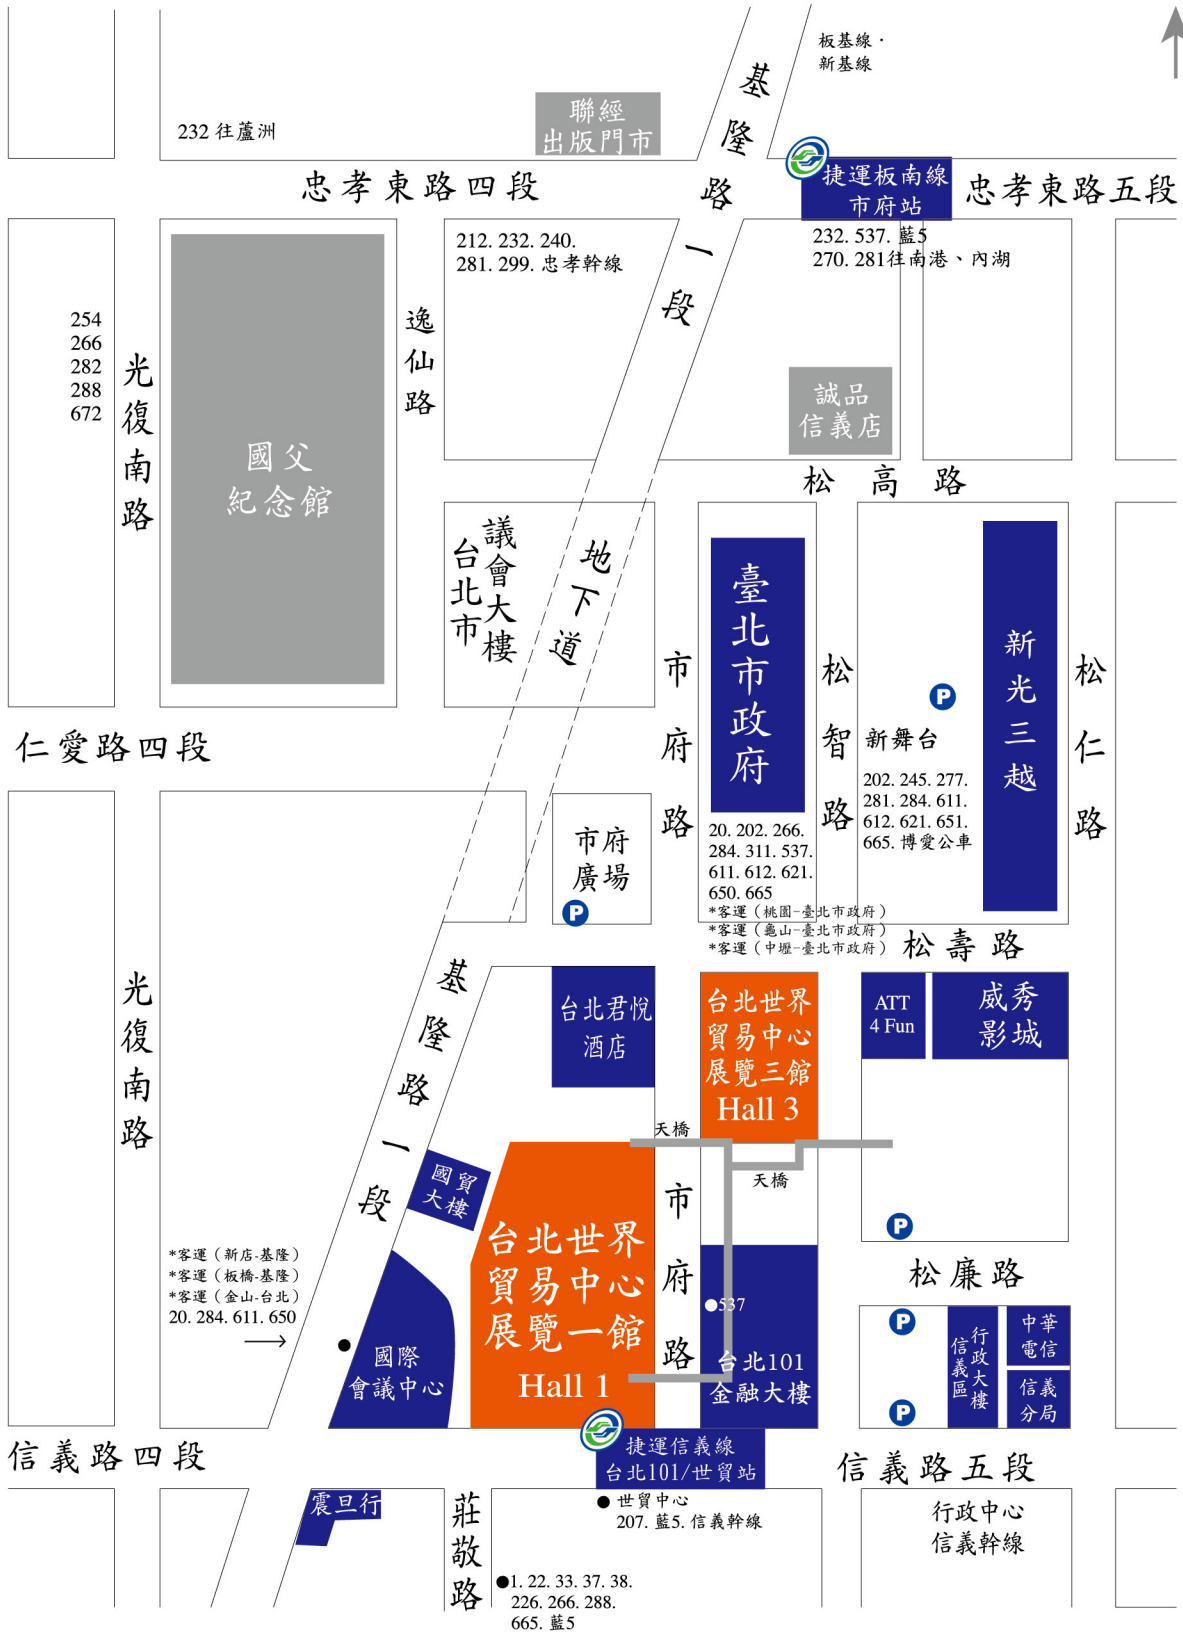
板基線・
新基線

232 往蘆洲

聯經
出版門市

基隆路一段

捷運板南線
市府站

忠孝東路四段

忠孝東路五段

212. 232. 240.
281. 299. 忠孝幹線

232. 537. 藍5
270. 281往南港、內湖

254
266
282
288
672

光復南路

國父
紀念館

逸仙路

誠品
信義店

松高路

台北市議會大樓

地下道

市府路

臺北市政府

松智路

新光三越

松仁路

新舞台

202. 245. 277.
281. 284. 611.
612. 621. 651.
665. 博愛公車

仁愛路四段

市府
廣場

20. 202. 266.
284. 311. 537.
611. 612. 621.
650. 665
*客運（桃園-臺北市政府）
*客運（龜山-臺北市政府）
*客運（中壢-臺北市政府）

松壽路

光復南路

基隆路一段

台北君悅
酒店

台北世界
貿易中心
展覽三館
Hall 3

ATT
4 Fun

威秀
影城

天橋

天橋

國貿
大樓

台北世界
貿易中心
展覽一館
Hall 1

市府路

松廉路

*客運（新店-基隆）
*客運（板橋-基隆）
*客運（金山-台北）
20. 284. 611. 650

537

台北101
金融大樓

國際
會議中心

信義行政區大樓

中華
電信

信義
分局

捷運信義線
台北101/世貿站

信義路四段

信義路五段

震旦行

莊敬路

世貿中心
207. 藍5. 信義幹線

行政中心
信義幹線

1. 22. 33. 37. 38.
226. 266. 288.
665. 藍5